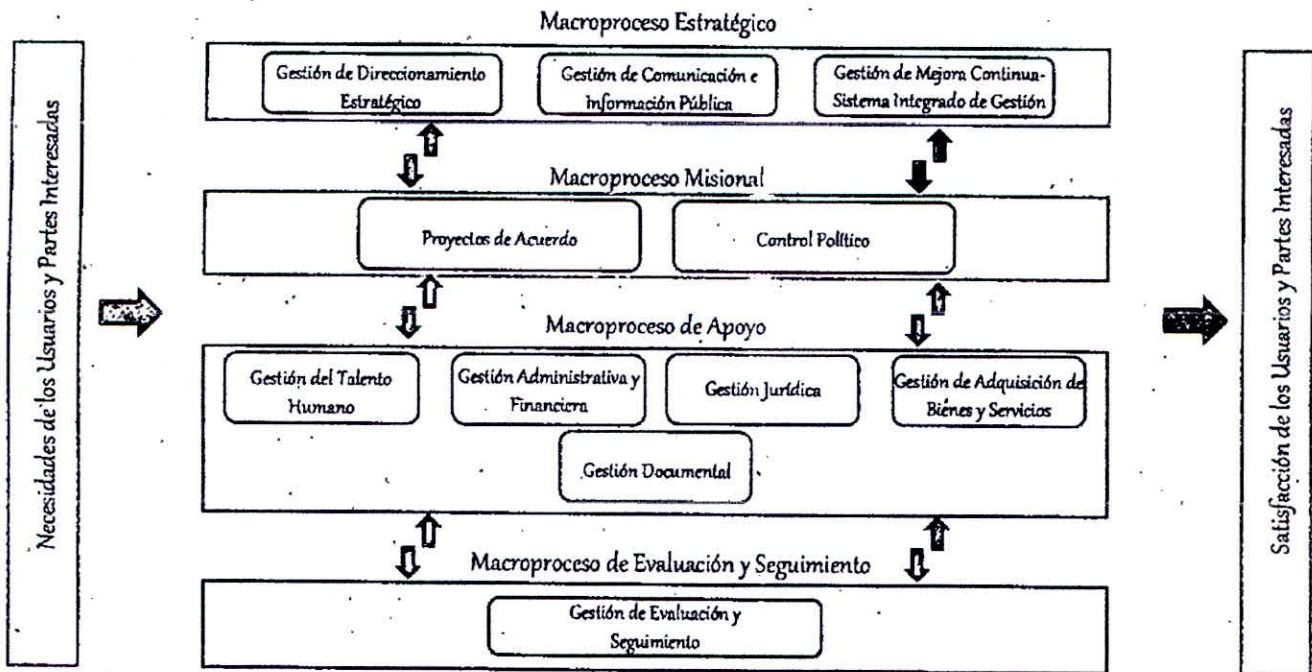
Necesidades de los Usuarios y Partes Interesadas

Macroproceso Estratégico

Gestión de Direccionamiento Estratégico

Gestión de Comunicación e Información Pública

Gestión de Mejora Continua-Sistema Integrado de Gestión

Macroproceso Misional

Proyectos de Acuerdo

Control Político

Macroproceso de Apoyo

Gestión del Talento Humano

Gestión Administrativa y Financiera

Gestión Jurídica

Gestión de Adquisición de Bienes y Servicios

Gestión Documental

Macroproceso de Evaluación y Seguimiento

Gestión de Evaluación y Seguimiento

Satisfacción de los Usuarios y Partes Interesadas